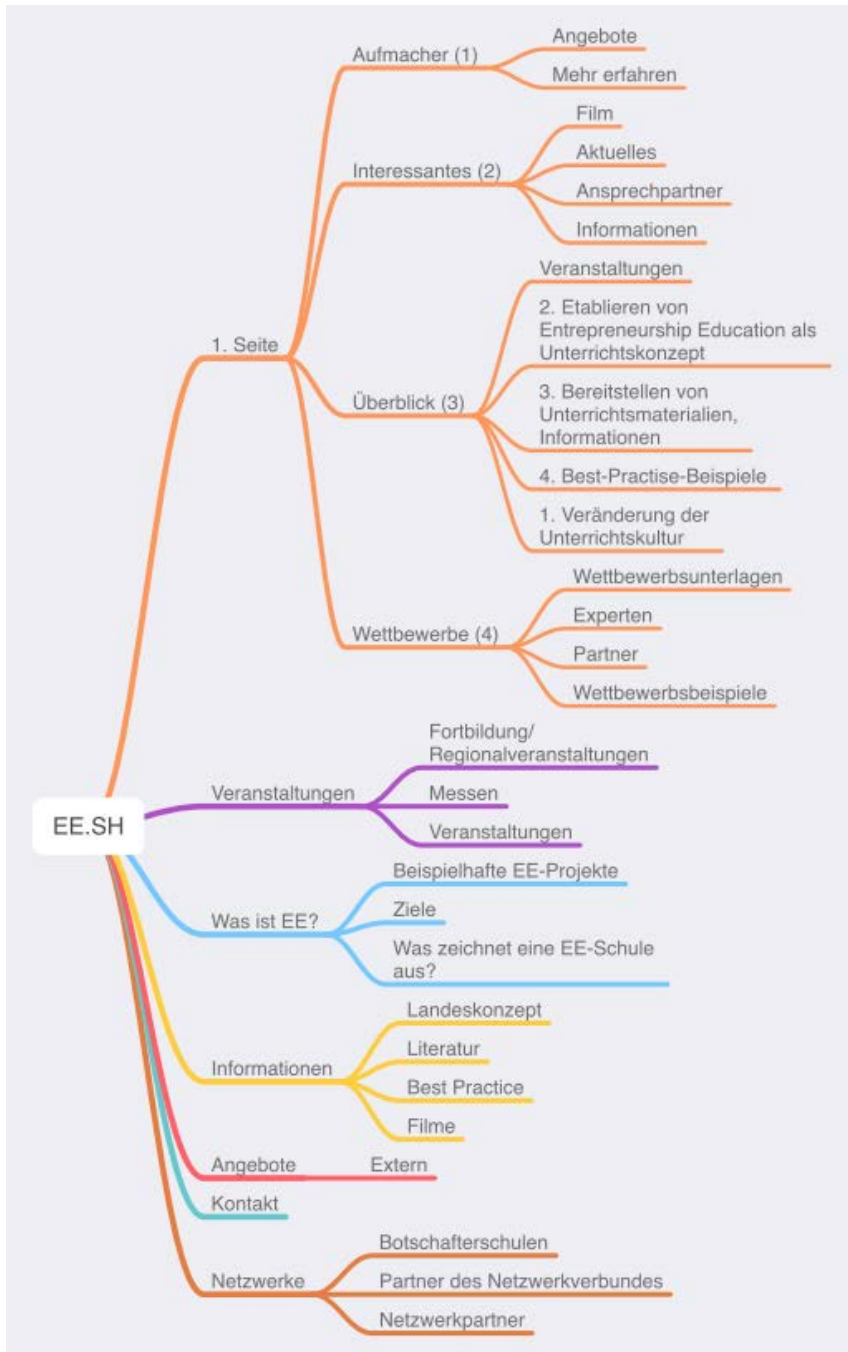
EE.SH

1. Seite

Aufmacher (1)
Angebote
Mehr erfahren

Interessantes (2)
Film
Aktuelles
Ansprechpartner
Informationen

Überblick (3)
Veranstaltungen
2. Etablieren von Entrepreneurship Education als Unterrichtskonzept
3. Bereitstellen von Unterrichtsmaterialien, Informationen
4. Best-Practise-Beispiele
1. Veränderung der Unterrichtskultur

Wettbewerbe (4)
Wettbewerbsunterlagen
Experten
Partner
Wettbewerbsbeispiele

Veranstaltungen
Fortbildung/ Regionalveranstaltungen
Messen
Veranstaltungen

Was ist EE?
Beispielhafte EE-Projekte
Ziele
Was zeichnet eine EE-Schule aus?

Informationen
Landeskonzept
Literatur
Best Practice
Filme

Angebote
Extern

Kontakt

Netzwerke
Botschafterschulen
Partner des Netzwerkverbundes
Netzwerkpartner